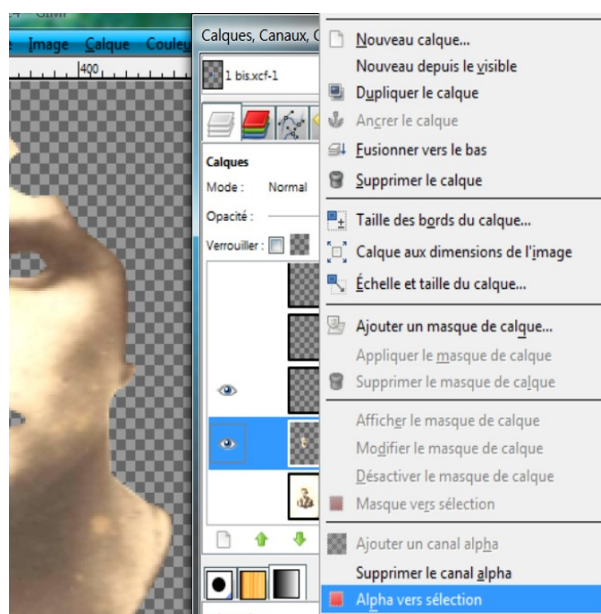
Gimp
Image Calque Couleu
400
Calques, Canaux, C
1 bis.xcf-1
Calques
Mode : Normal
Opacité :
Verrouiller :
Nouveau calque...
Nouveau depuis le visible
Dupliquer le calque
Ancrer le calque
Fusionner vers le bas
Supprimer le calque
Taille des bords du calque...
Calque aux dimensions de l'image
Échelle et taille du calque...
Ajouter un masque de calque...
Appliquer le masque de calque
Supprimer le masque de calque
Afficher le masque de calque
Modifier le masque de calque
Désactiver le masque de calque
Masque vers sélection
Ajouter un canal alpha
Supprimer le canal alpha
Alpha vers sélection